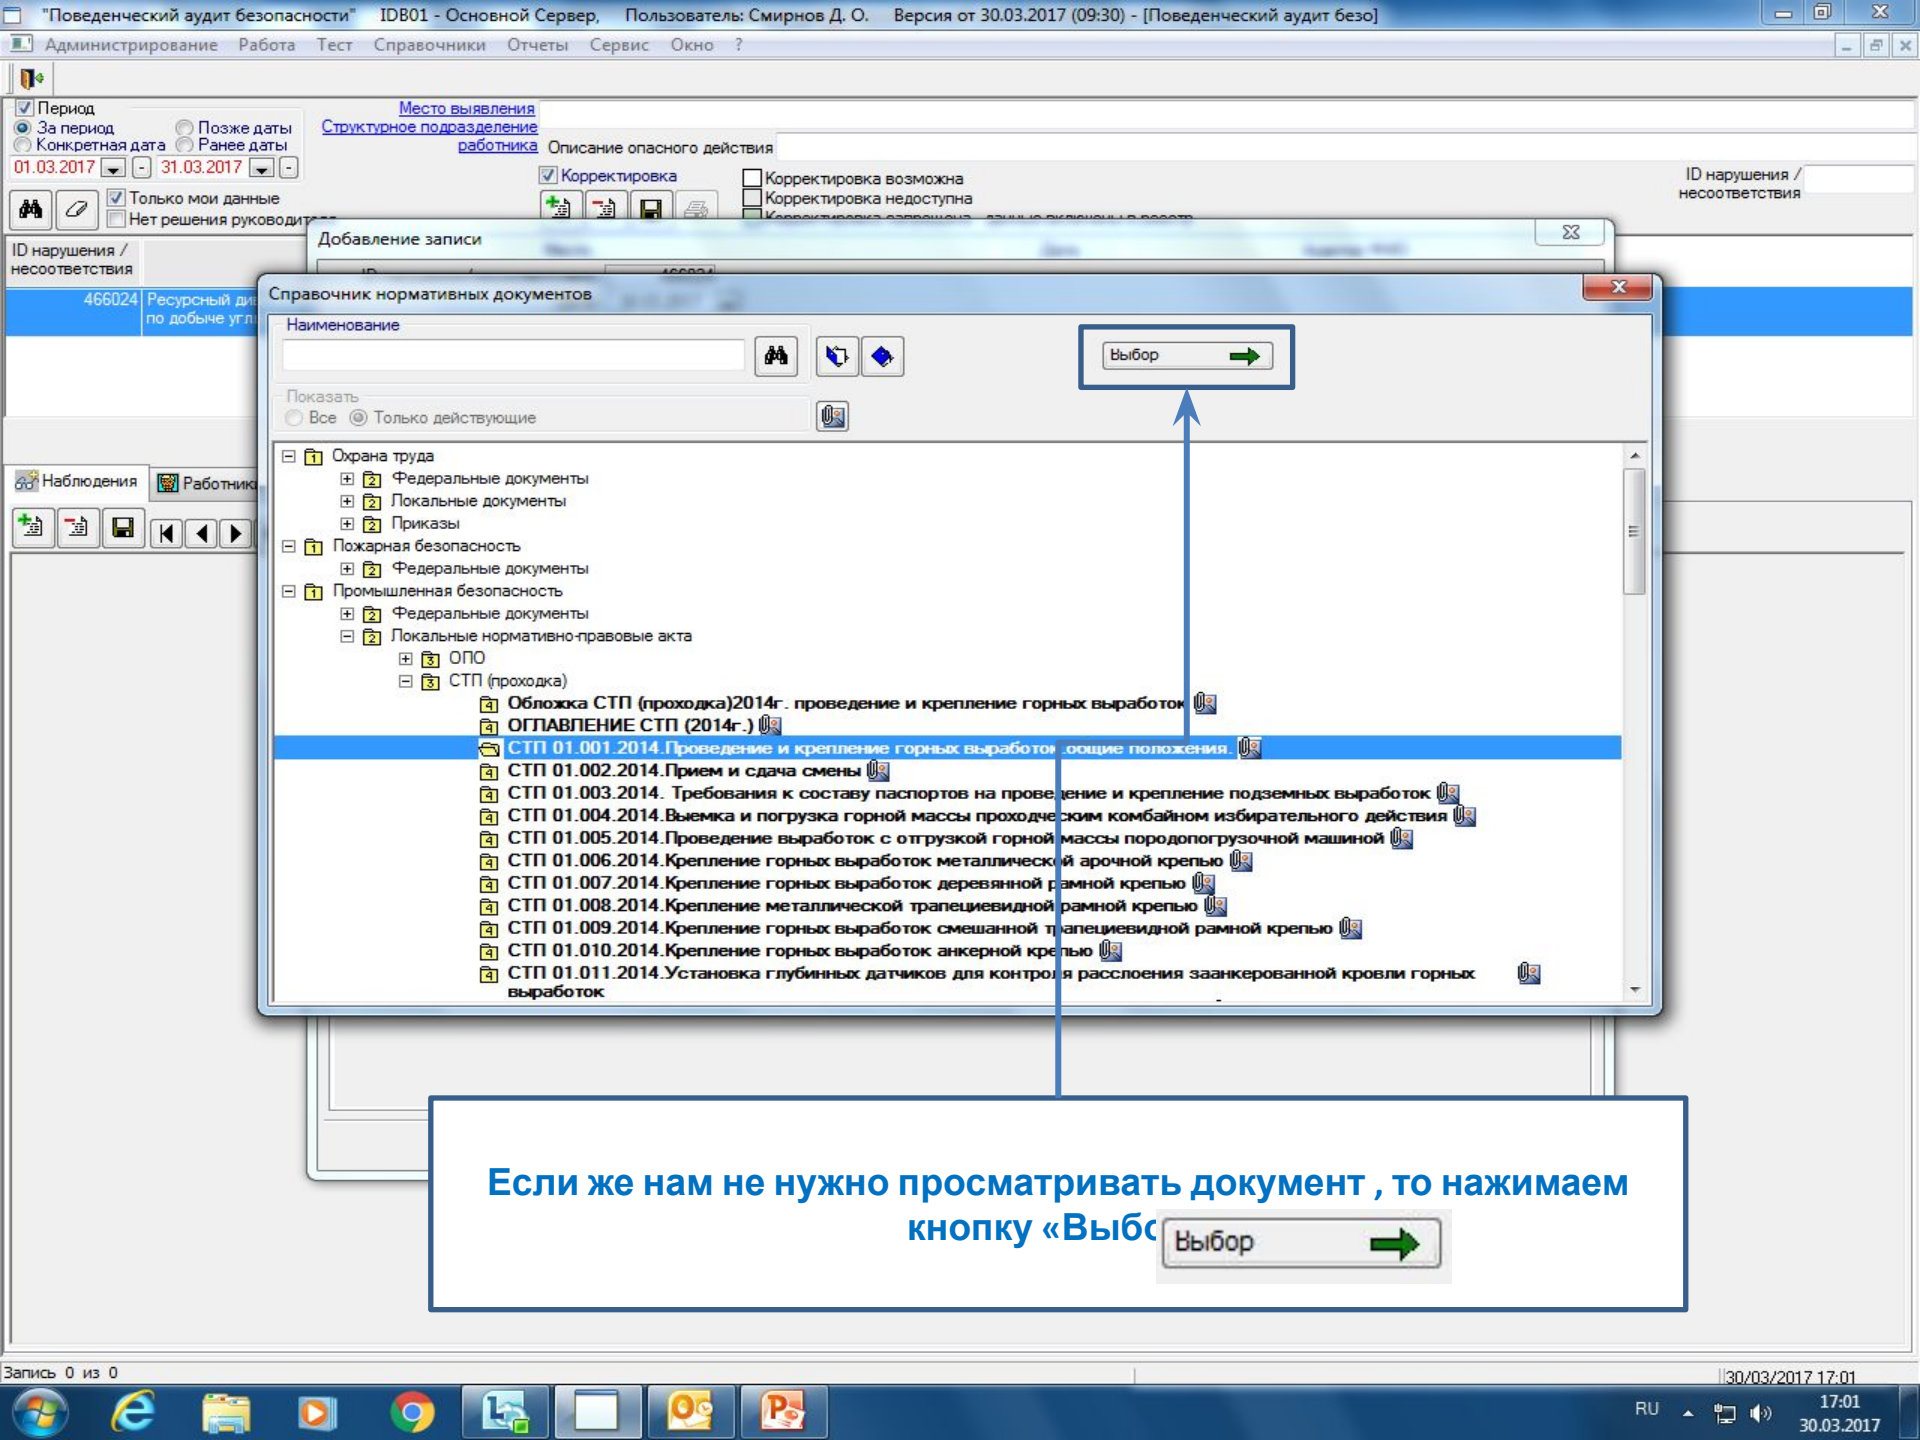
"Поведенческий аудит безопасности" IDB01 - Основной Сервер, Пользователь: Смирнов Д. О. Версия от 30.03.2017 (09:30) - [Поведенческий аудит безо]

Администрирование Работа Тест Справочники Отчеты Сервис Окно ?

Период
За период
Конкретная дата
Позже даты
Ранее даты
01.03.2017
31.03.2017
Место выявления
Структурное подразделение
работника
Описание опасного действия
Только мои данные
Нет решения руководит
Корректировка
Корректировка возможна
Корректировка недоступна
ID нарушения / несоответствия

ID нарушения / несоответствия
466024 Ресурсный ди по добыче угл

Добавление записи

Справочник нормативных документов

Наименование

Выбор

Показать
Все Только действующие

Охрана труда
Федеральные документы
Локальные документы
Приказы
Пожарная безопасность
Федеральные документы
Промышленная безопасность
Федеральные документы
Локальные нормативно-правовые акта
ОПО
СТП (проходка)
Обложка СТП (проходка)2014г. проведение и крепление горных выработок
ОГЛАВЛЕНИЕ СТП (2014г.)
СТП 01.001.2014.Проведение и крепление горных выработок общие положения.
СТП 01.002.2014.Прием и сдача смены
СТП 01.003.2014. Требования к составу паспортов на проведение и крепление подземных выработок
СТП 01.004.2014.Выемка и погрузка горной массы проходческим комбайном избирательного действия
СТП 01.005.2014.Проведение выработок с отгрузкой горной массы породопогрузочной машиной
СТП 01.006.2014.Крепление горных выработок металлической арочной крепью
СТП 01.007.2014.Крепление горных выработок деревянной рамной крепью
СТП 01.008.2014.Крепление металлической трапециевидной рамной крепью
СТП 01.009.2014.Крепление горных выработок смешанной трапециевидной рамной крепью
СТП 01.010.2014.Крепление горных выработок анкерной крепью
СТП 01.011.2014.Установка глубинных датчиков для контроля расслоения заанкерованной кровли горных выработок

Наблюдения Работник

Если же нам не нужно просматривать документ , то нажимаем кнопку «Выбо

Выбор

Запись 0 из 0
30/03/2017 17:01
RU 17:01 30.03.2017